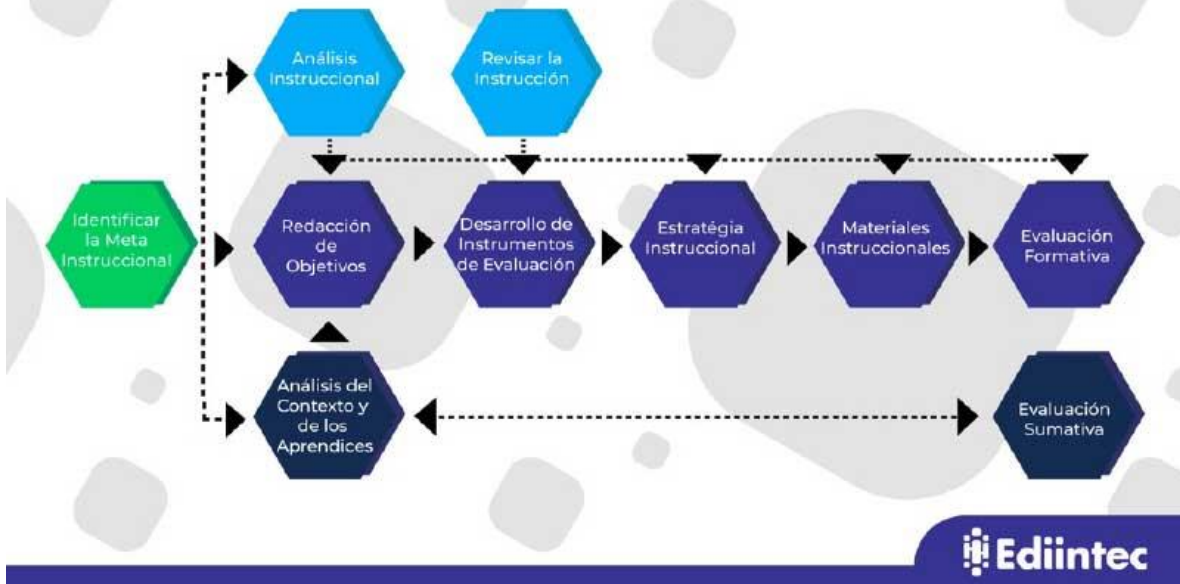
Análisis Instruccional

Revisar la Instrucción

Identificar la Meta Instruccional

Redacción de Objetivos

Desarrollo de Instrumentos de Evaluación

Estratégia Instruccional

Materiales Instruccionales

Evaluación Formativa

Análisis del Contexto y de los Aprendices

Evaluación Sumativa

Ediintec